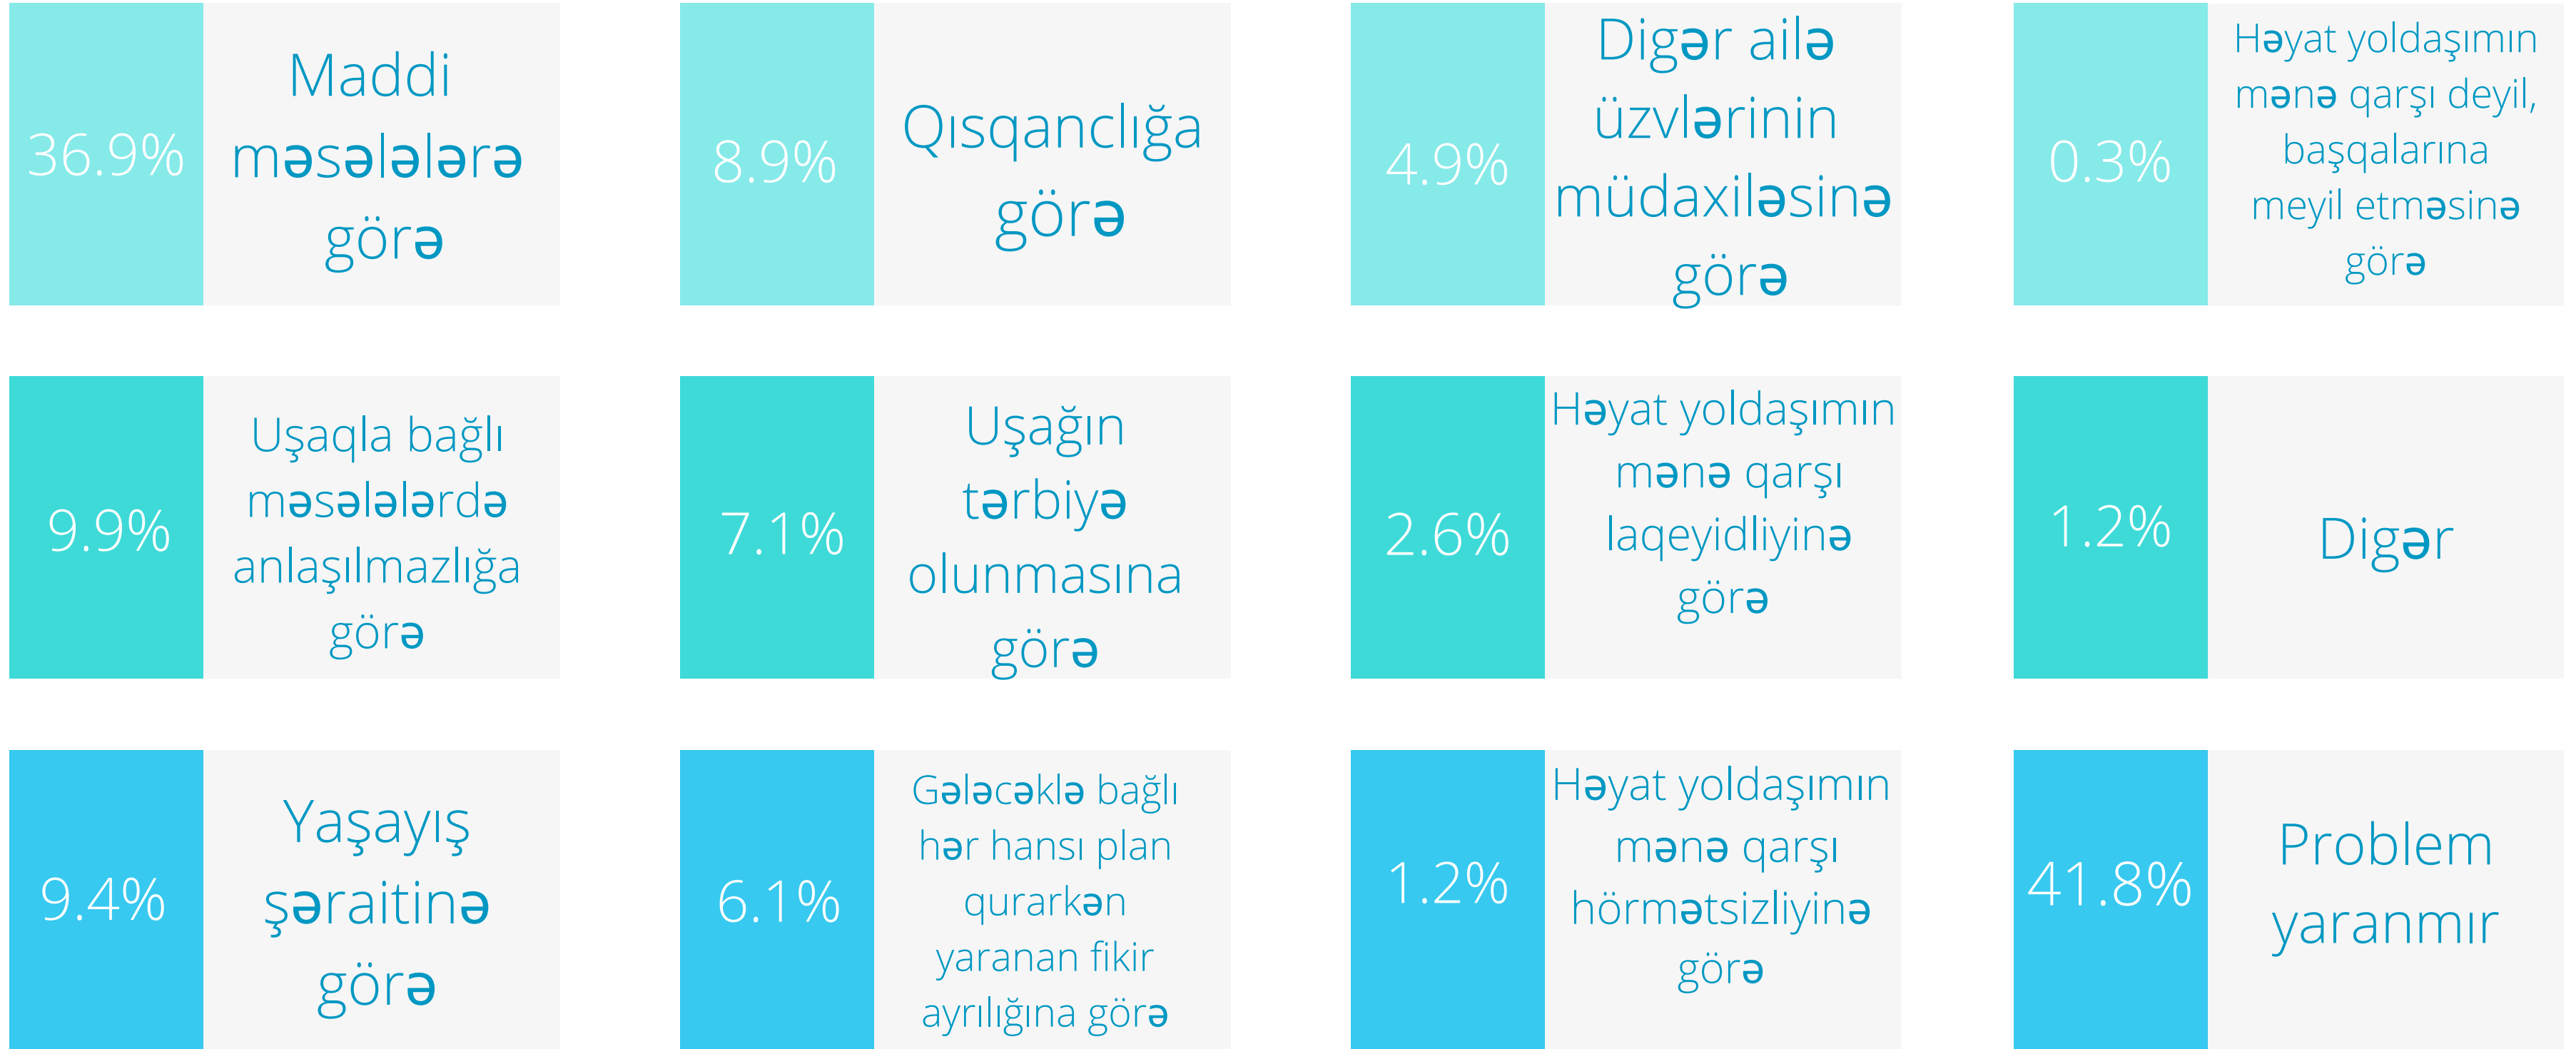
36.9%

Maddi məsələlərə görə

8.9%

Qısqanclığa görə

4.9%

Digər ailə üzvlərinin müdaxiləsinə görə

0.3%

Həyat yoldaşımın mənə qarşı deyil, başqalarına meyil etməsinə görə

9.9%

Uşaqla bağlı məsələlərdə anlaşılmazlığa görə

7.1%

Uşağın tərbiyə olunmasına görə

2.6%

Həyat yoldaşımın mənə qarşı laqeyidliyinə görə

1.2%

Digər

9.4%

Yaşayış şəraitinə görə

6.1%

Gələcəklə bağlı hər hansı plan qurarkən yaranan fikir ayrılığına görə

1.2%

Həyat yoldaşımın mənə qarşı hörmətsizliyinə görə

41.8%

Problem yaranmır